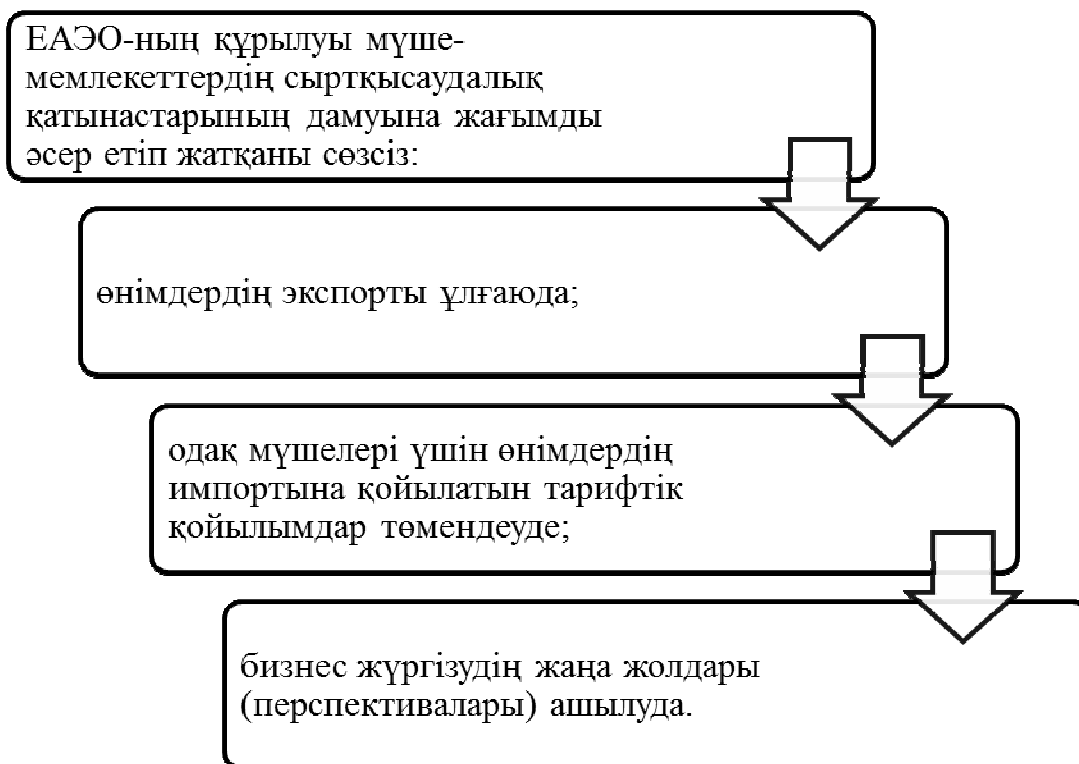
ЕАЭО-ның құрылуы мүше-мемлекеттердің сыртқысаудалық қатынастарының дамуына жағымды әсер етіп жатқаны сөзсіз:

өнімдердің экспорты ұлғаюда;

одақ мүшелері үшін өнімдердің импортына қойылатын тарифтік қойылымдар төмендеуде;

бизнес жүргізудің жаңа жолдары (перспективалары) ашылуда.